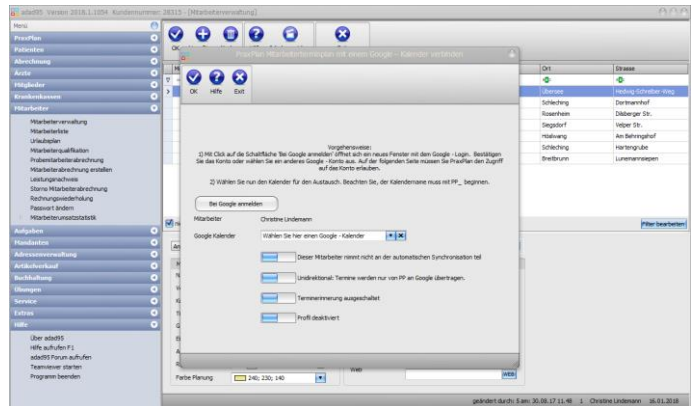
adad95 Version 2018.1.1054 Kundennummer 38315 - [Mitarbeiterverwaltung]

Menü
PraxPlan
Patienten
Abrechnung
Ärzte
Mitglieder
Krankenkassen
Mitarbeiter
Mitarbeiterverwaltung
Mitarbeiterliste
Urlaubsplan
Mitarbeiterqualifikation
Probemitarbeiterabrechnung
Mitarbeiterabrechnung erstellen
Leistungsnachweis
Storno Mitarbeiterabrechnung
Rechnungswiederholung
Passwort ändern
Mitarbeiterumsatzstatistik
Aufgaben
Mandanten
Adressenverwaltung
Artikelverkauf
Buchhaltung
Übungen
Service
Extras
Hilfe
Über adad95
Hilfe aufrufen F1
adad95 Forum aufrufen
Teamviewer starten
Programm beenden

OK

PraxPlan Mitarbeitertermineplan mit einem Google - Kalender verbinden

OK Hilfe Exit

Vorgehensweise:
1) Mit Click auf die Schaltfläche 'Bei Google anmelden' öffnet sich ein neues Fenster mit dem Google - Login. Bestätigen Sie das Konto oder wählen Sie ein anderes Google - Konto aus. Auf der folgenden Seite müssen Sie PraxPlan den Zugriff auf das Konto erlauben.

2) Wählen Sie nun den Kalender für den Austausch. Beachten Sie, der Kalendername muss mit PP_ beginnen.

Bei Google anmelden

Mitarbeiter Christine Lindemann

Google Kalender Wählen Sie hier einen Google - Kalender

Dieser Mitarbeiter nimmt nicht an der automatischen Synchronisation teil

Unidirektional: Termine werden nur von PP an Google übertragen.

Terminerinnerung ausgeschaltet

Profil deaktiviert

| Ort | Strasse |
|---|---|
| Übersee | Hedwig-Schreiber-Weg |
| Schleching | Dortmannhof |
| Rosenheim | Dilsberger Str. |
| Siegsdorf | Veljer Str. |
| Höslwang | Am Behringshof |
| Schleching | Hartengrube |
| Breitbrunn | Lunemannsiepen |

Filter bearbeiten

Farbe Planung 240; 230; 140

Web

WEB

geändert durch: 3 am: 30.08.17 11:48 1 Christine Lindemann 16.01.2018